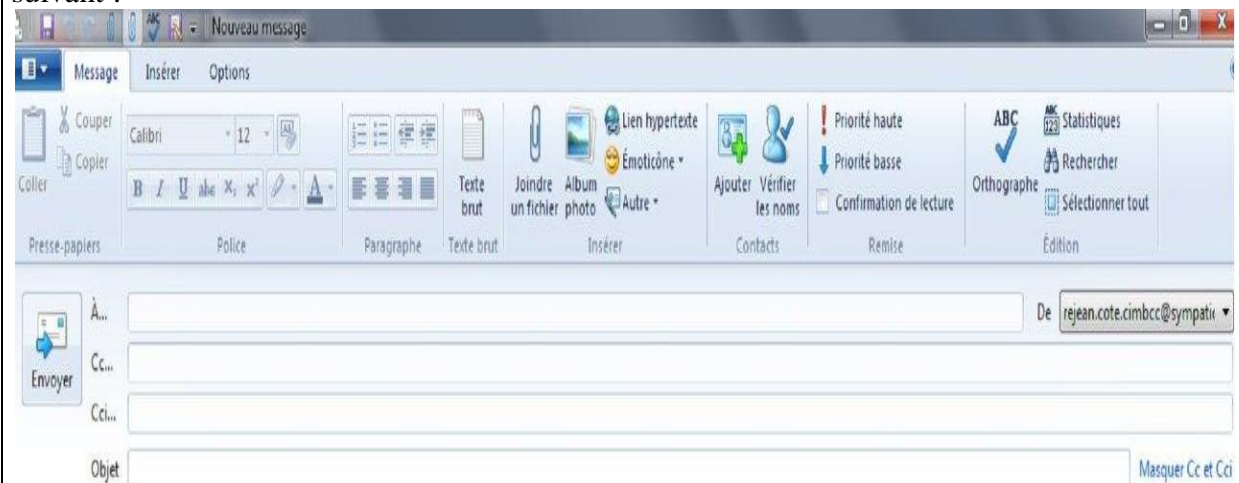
suivant :

Nouveau message

Message Insérer Options

Couper
Copier
Coller
Presse-papiers

Calibri 12
B I U abc $X_2$ $X^2$ A
Police

Paragraphe

Texte brut
Texte brut

Joindre un fichier
Album photo
Lien hypertexte
Émoticône
Autre
Insérer

Ajouter
Vérifier les noms
Contacts

Priorité haute
Priorité basse
Confirmation de lecture
Remise

ABC
Orthographe
Statistiques
Rechercher
Sélectionner tout
Édition

Envoyer
À...
Cc...
Cci...
Objet
De rejean.cote.cimbcc@sympatic
Masquer Cc et Cci